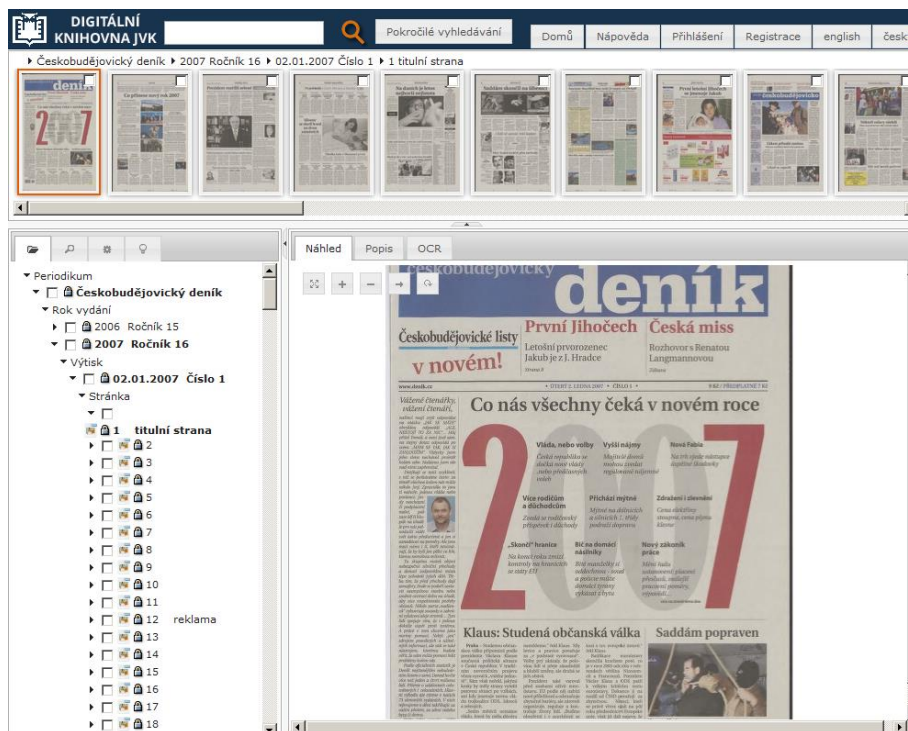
DIGITÁLNÍ KNIHOVNA JVK

Pokročilé vyhledávání

Domů | Nápověda | Přihlášení | Registrace | english | česk

Českobudějovický deník ▸ 2007 Ročník 16 ▸ 02.01.2007 Číslo 1 ▸ 1 titulní strana

Náhled | Popis | OCR

Periodikum
Českobudějovický deník
Rok vydání
2006 Ročník 15
2007 Ročník 16
Výtisk
02.01.2007 Číslo 1
Stránka
1 titulní strana
2
3
4
5
6
7
8
9
10
11
12 reklama
13
14
15
16
17
18

českobudějovický deník

Českobudějovické listy v novém!

První Jihočech
Letošní prvorozenec Jakub je z J. Hradce

Česká miss
Rozhovor s Renatou Langmannovou

www.denik.cz
ÚTERÝ 2. LEDNA 2007 | ČÍSLO 1

Vážené čtenářky, vážení čtenáři,

Co nás všechny čeká v novém roce

2007

Vláda, nebo volby
Vyšší nájmy
Nová Fabia
Více rodičům a důchodcům
Přichází mýtné
Zdražení i zlevnění
„Skončí" hranice
Bič na domácí násilníky
Nový zákoník práce

Klaus: Studená občanská válka

Saddám popraven